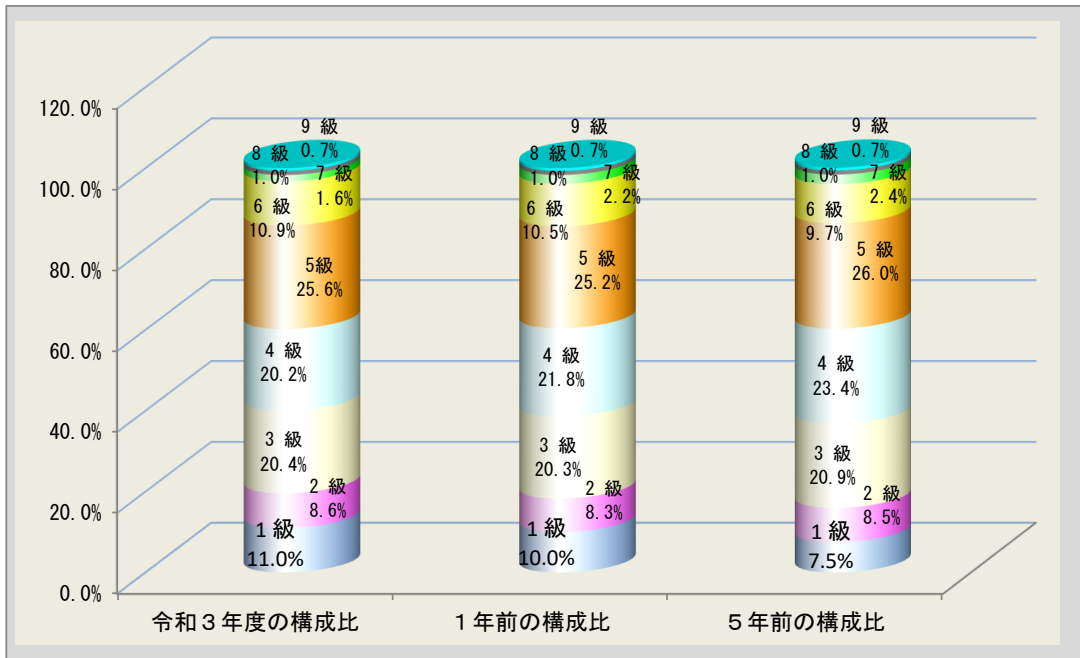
120.0%
100.0%
80.0%
60.0%
40.0%
20.0%
0.0%

9 級
0.7%
8 級
1.0%
7 級
1.6%
6 級
10.9%
5級
25.6%
4 級
20.2%
3 級
20.4%
2 級
8.6%
1 級
11.0%

9 級
0.7%
8 級
1.0%
7 級
2.2%
6 級
10.5%
5 級
25.2%
4 級
21.8%
3 級
20.3%
2 級
8.3%
1 級
10.0%

9 級
0.7%
8 級
1.0%
7 級
2.4%
6 級
9.7%
5 級
26.0%
4 級
23.4%
3 級
20.9%
2 級
8.5%
1 級
7.5%

令和３年度の構成比
１年前の構成比
５年前の構成比